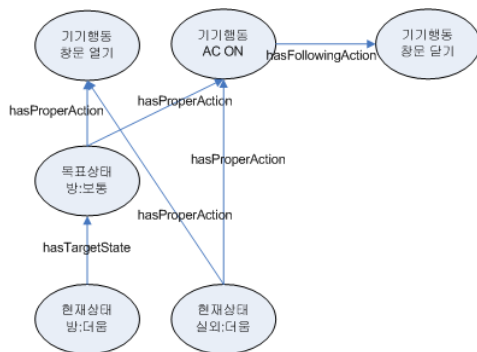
기기행동
창문 열기

기기행동
AC ON

hasFollowingAction

기기행동
창문 닫기

hasProperAction

hasProperAction

목표상태
방:보통

hasProperAction

hasProperAction

hasTargetState

현재상태
방:더움

현재상태
실외:더움